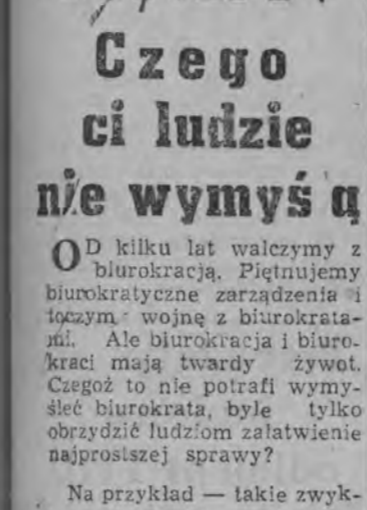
Czego ci ludzie nie wymyślą

OD kilku lat walczymy z biurokracją. Piętnujemy biurokratyczne zarządzenia i toczym wojnę z biurokratami. Ale biurokracja i biurokraci mają twardy żywot. Czegóż to nie potrafi wymyśleć biurokrata, byle tylko obrzydzić ludziom załatwienie najprostszej sprawy?

Na przykład — takie zwyk-